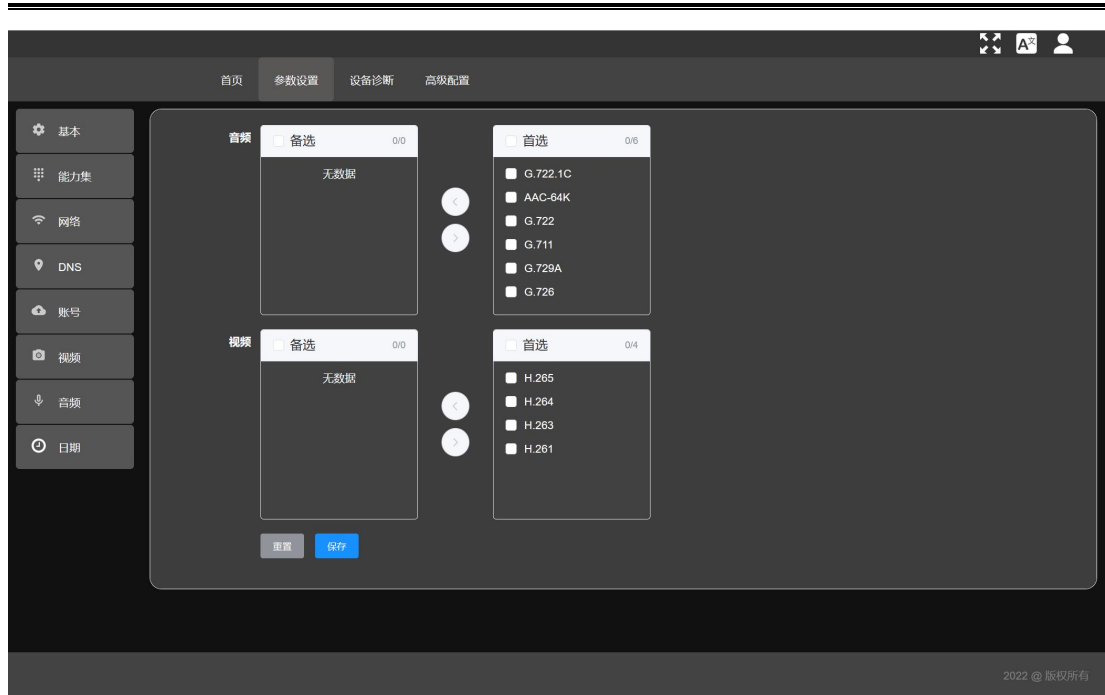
首页 参数设置 设备诊断 高级配置

基本
能力集
网络
DNS
账号
视频
音频
日期

音频
备选 0/0
无数据

首选 0/6
G.722.1C
AAC-64K
G.722
G.711
G.729A
G.726

视频
备选 0/0
无数据

首选 0/4
H.265
H.264
H.263
H.261

重置 保存

2022 @ 版权所有